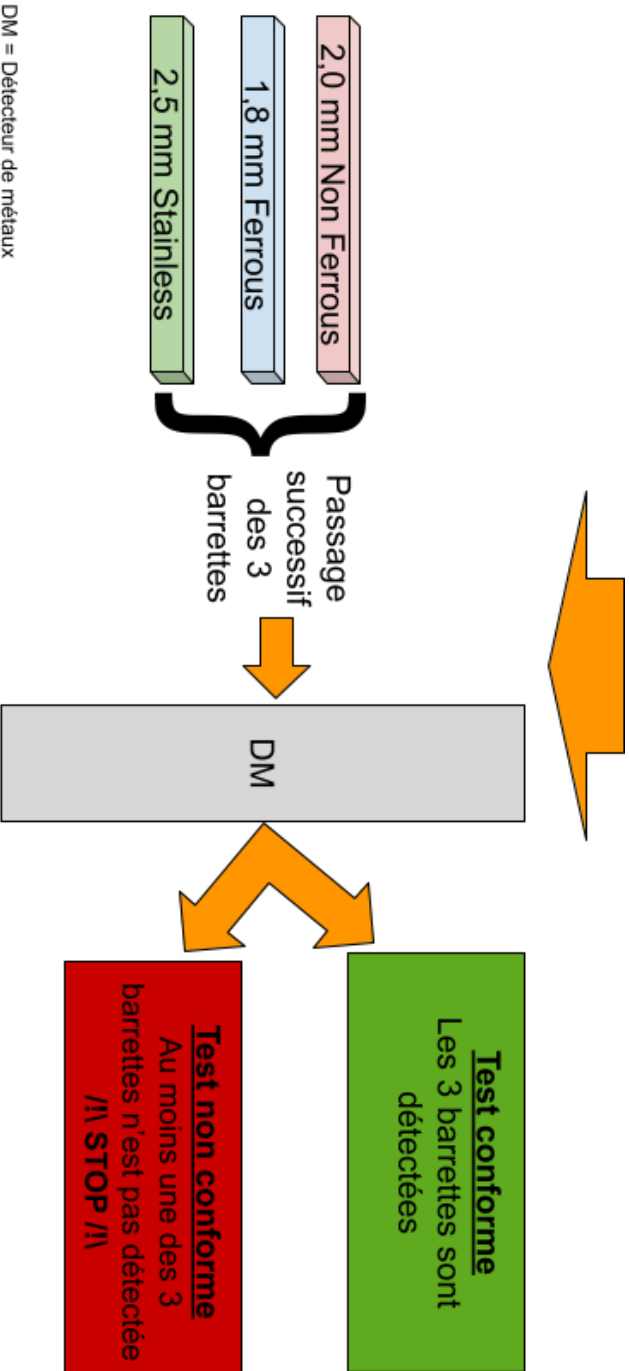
2,0 mm Non Ferrous

1,8 mm Ferrous

2,5 mm Stainless

Passage successif des 3 barrettes

DM

**Test conforme**
Les 3 barrettes sont détectées

**Test non conforme**
Au moins une des 3 barrettes n'est pas détectée
/!\ STOP /!\

DM = Détecteur de métaux